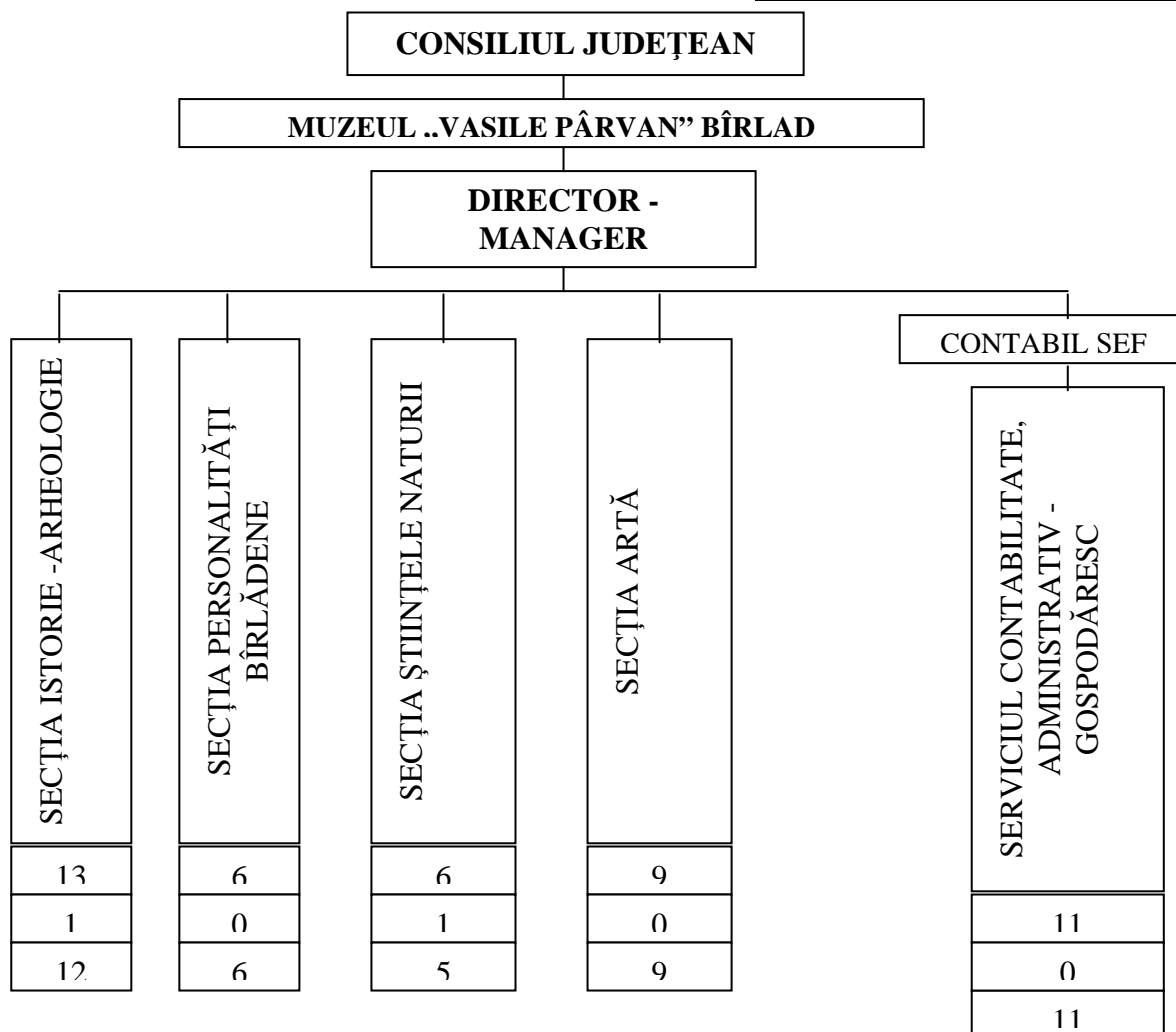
CONSILIUL JUDEȚEAN

MUZEUL ..VASILE PÂRVAN" BÎRLAD

DIRECTOR - MANAGER

SECȚIA ISTORIE -ARHEOLOGIE

13
1
12

SECȚIA PERSONALITĂȚI BÎRLĂDENE

6
0
6

SECȚIA ȘTIINȚELE NATURII

6
1
5

SECȚIA ARTĂ

9
0
9

CONTABIL SEF

SERVICIUL CONTABILITATE, ADMINISTRATIV - GOSPODĂRESC

11
0
11